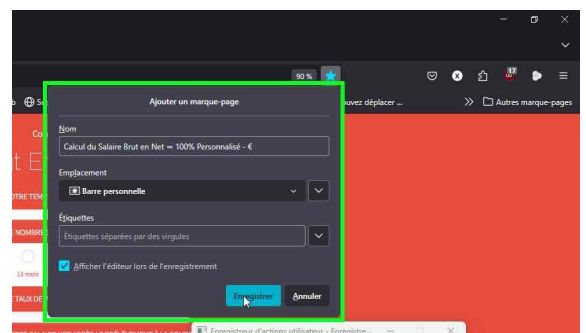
90 %

ouvez déplacer ...

Autres marque-pages

Ajouter un marque-page

Nom

Calcul du Salaire Brut en Net ⇒ 100% Personnalisé - €

Emplacement

Barre personnelle

Étiquettes

Étiquettes séparées par des virgules

Afficher l'éditeur lors de l'enregistrement

Enregistrer

Annuler

OTRE TEM

E NOMBRE

13 mois

E TAUX DE

Enregistreur d'actions utilisateur - Enregistre...